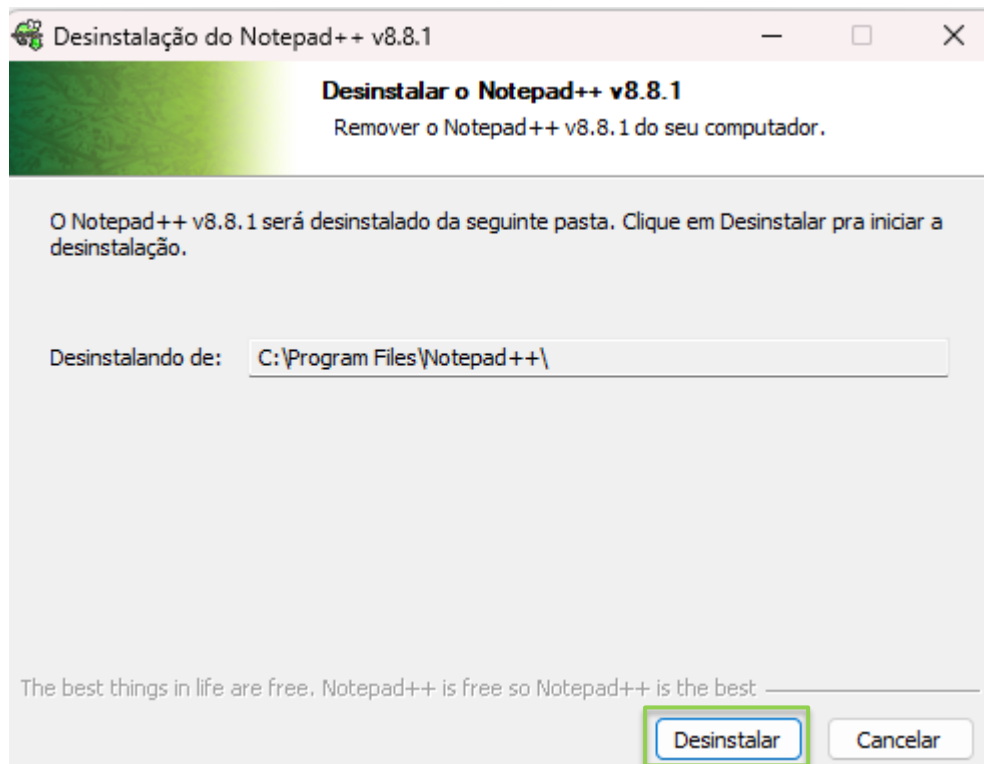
Desinstalação do Notepad++ v8.8.1

Desinstalar o Notepad++ v8.8.1
Remover o Notepad++ v8.8.1 do seu computador.

O Notepad++ v8.8.1 será desinstalado da seguinte pasta. Clique em Desinstalar pra iniciar a desinstalação.

Desinstalando de: C:\Program Files\Notepad++\

The best things in life are free. Notepad++ is free so Notepad++ is the best

Desinstalar Cancelar